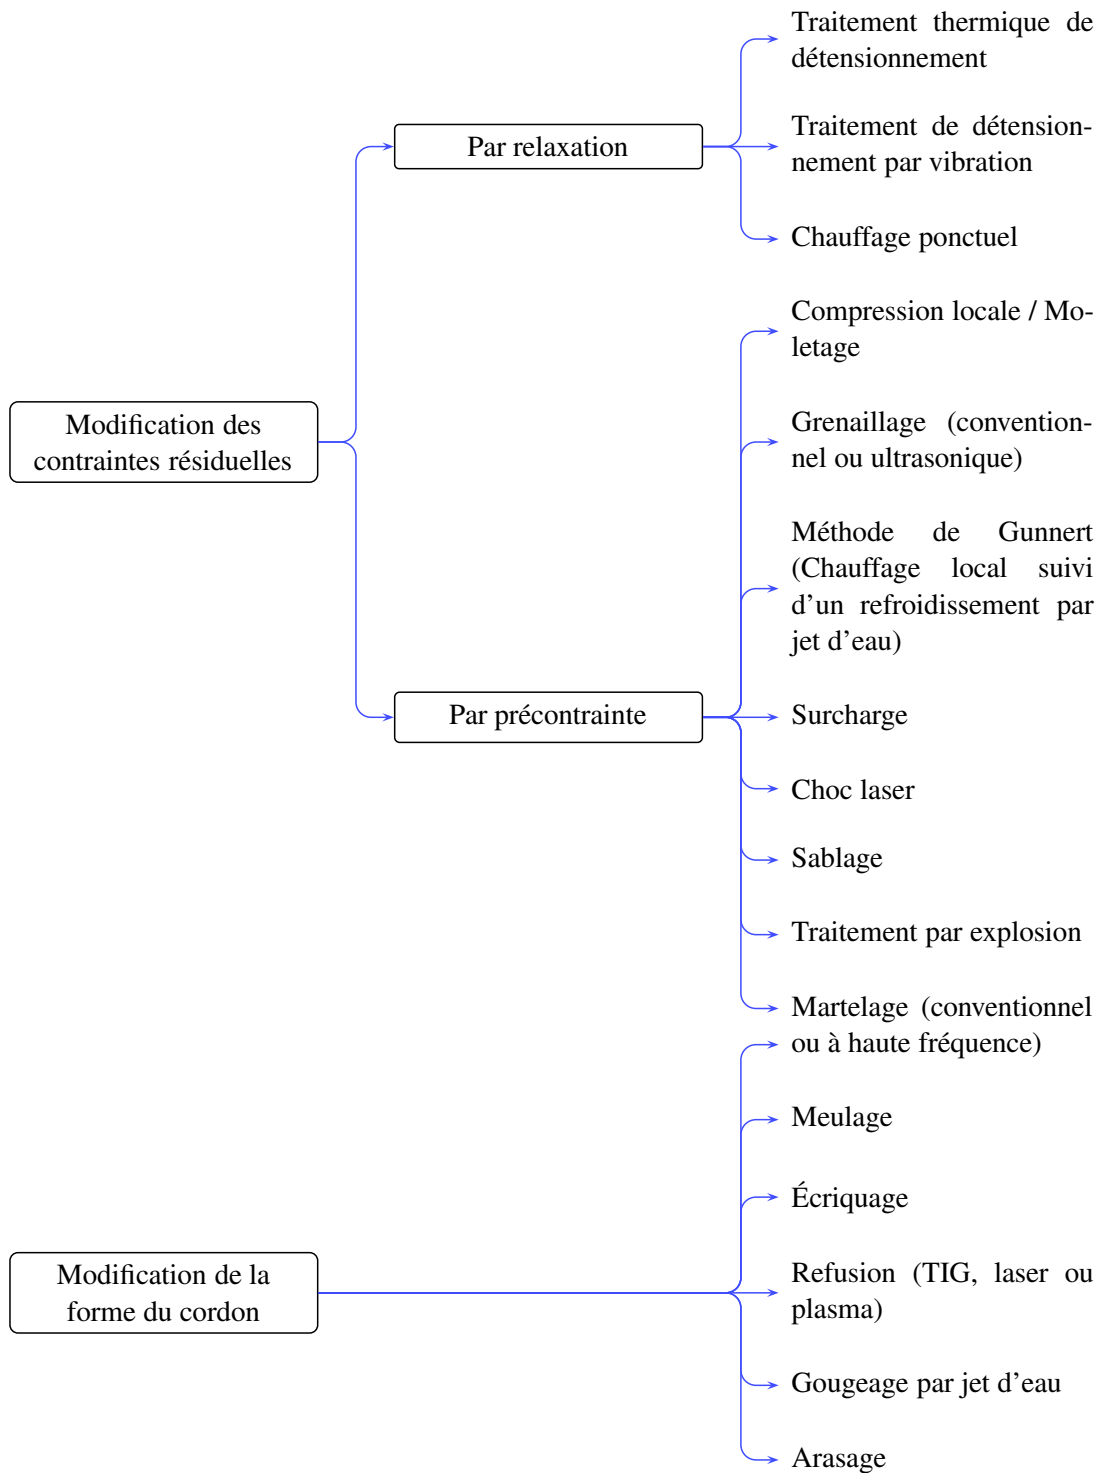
Traitement thermique de détensionnement

Par relaxation

Traitement de détensionnement par vibration

Chauffage ponctuel

Compression locale / Moletage

Modification des contraintes résiduelles

Grenaillage (conventionnel ou ultrasonique)

Méthode de Gunnert (Chauffage local suivi d'un refroidissement par jet d'eau)

Par précontrainte

Surcharge

Choc laser

Sablage

Traitement par explosion

Martelage (conventionnel ou à haute fréquence)

Meulage

Écriquage

Modification de la forme du cordon

Refusion (TIG, laser ou plasma)

Gougeage par jet d'eau

Arasage